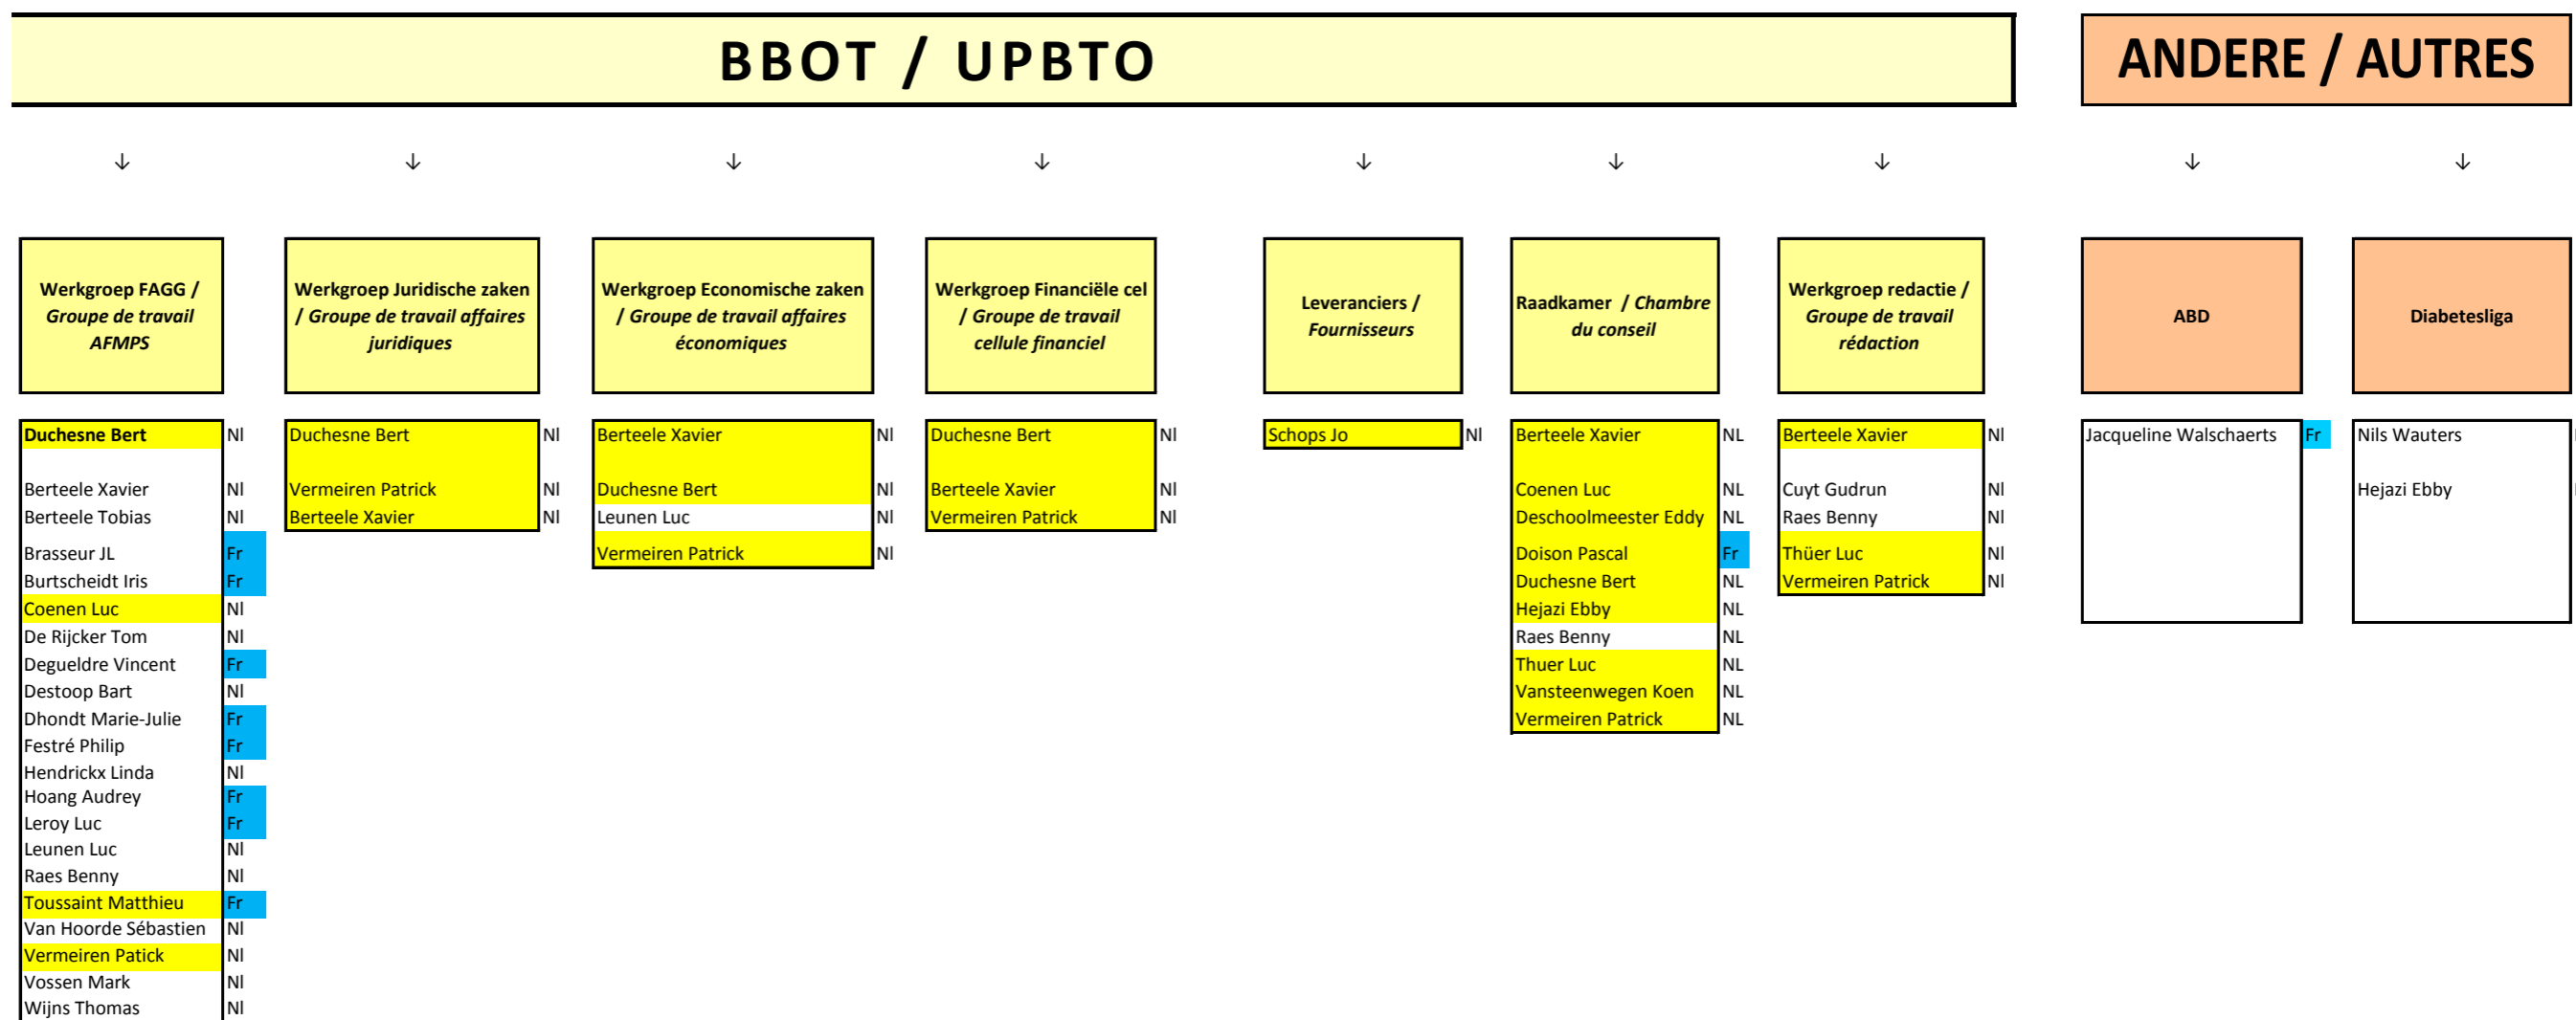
BBOT / UPBTO

ANDERE / AUTRES

↓ ↓ ↓ ↓ ↓ ↓ ↓ ↓ ↓

Werkgroep FAGG / Groupe de travail AFMPS

Duchesne Bert Nl
Berteele Xavier Nl
Berteele Tobias Nl
Brasseur JL Fr
Burtscheidt Iris Fr
Coenen Luc Nl
De Rijcker Tom Nl
Degueldre Vincent Fr
Destoop Bart Nl
Dhondt Marie-Julie Fr
Festré Philip Fr
Hendrickx Linda Nl
Hoang Audrey Fr
Leroy Luc Fr
Leunen Luc Nl
Raes Benny Nl
Toussaint Matthieu Fr
Van Hoorde Sébastien Nl
Vermeiren Patick Nl
Vossen Mark Nl
Wijns Thomas Nl

Werkgroep Juridische zaken / Groupe de travail affaires juridiques

Duchesne Bert Nl
Vermeiren Patrick Nl
Berteele Xavier Nl

Werkgroep Economische zaken / Groupe de travail affaires économiques

Berteele Xavier Nl
Duchesne Bert Nl
Leunen Luc Nl
Vermeiren Patrick Nl

Werkgroep Financiële cel / Groupe de travail cellule financiel

Duchesne Bert Nl
Berteele Xavier Nl
Vermeiren Patrick Nl

Leveranciers / Fournisseurs

Schops Jo Nl

Raadkamer / Chambre du conseil

Berteele Xavier NL
Coenen Luc NL
Deschoolmeester Eddy NL
Doison Pascal Fr
Duchesne Bert NL
Hejazi Ebby NL
Raes Benny NL
Thuer Luc NL
Vansteenwegen Koen NL
Vermeiren Patrick NL

Werkgroep redactie / Groupe de travail rédaction

Berteele Xavier Nl
Cuyt Gudrun Nl
Raes Benny Nl
Thüer Luc Nl
Vermeiren Patrick Nl

ABD

Jacqueline Walschaerts Fr

Diabetesliga

Nils Wauters
Hejazi Ebby